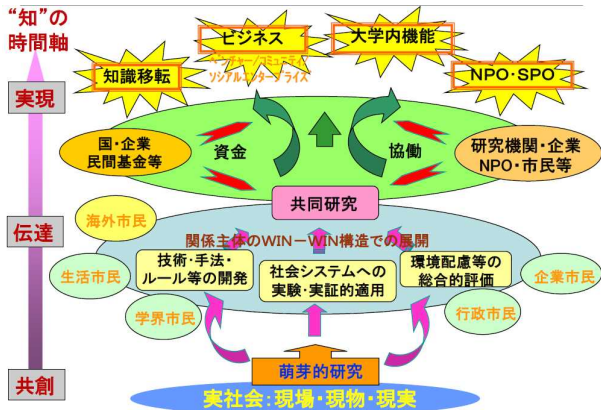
"知"の
時間軸

実現

伝達

共創

ビジネス
ベンチャー・コミュニティ
ソシアルエンタープライズ

大学内機能

知識移転

NPO・SPO

国・企業
民間基金等

資金

協働

研究機関・企業
NPO・市民等

共同研究

海外市民

関係主体のWIN－WIN構造での展開

生活市民

技術・手法・
ルール等の開発

社会システムへの
実験・実証的適用

環境配慮等の
総合的評価

企業市民

学界市民

行政市民

萌芽的研究

実社会：現場・現物・現実